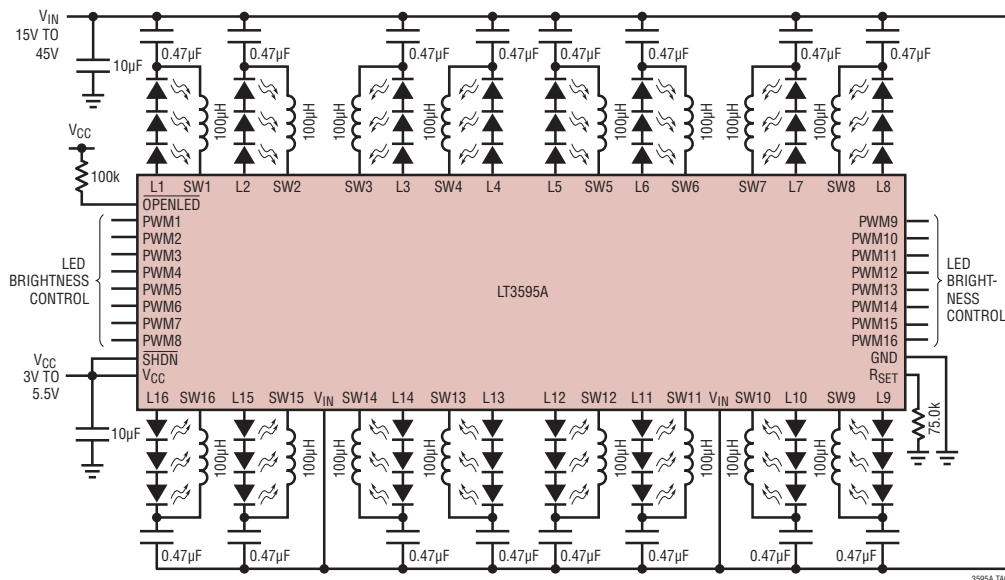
$V_{IN}$
15V TO
45V

10µF

0.47µF 0.47µF 0.47µF 0.47µF 0.47µF 0.47µF 0.47µF 0.47µF

100µH 100µH 100µH 100µH 100µH 100µH 100µH 100µH

$V_{CC}$

100k

L1 SW1 L2 SW2 SW3 L3 SW4 L4 L5 SW5 L6 SW6 SW7 L7 SW8 L8

$\overline{OPENLED}$

PWM1
PWM2
PWM3
PWM4
PWM5
PWM6
PWM7
PWM8

LED
BRIGHTNESS
CONTROL

LT3595A

PWM9
PWM10
PWM11
PWM12
PWM13
PWM14
PWM15
PWM16

LED
BRIGHT-
NESS
CONTROL

$V_{CC}$
3V TO
5.5V

$\overline{SHDN}$
$V_{CC}$

GND
$R_{SET}$

75.0k

L16 SW16 L15 SW15 $V_{IN}$ SW14 L14 SW13 L13 L12 SW12 L11 SW11 $V_{IN}$ SW10 L10 SW9 L9

10µF

100µH 100µH 100µH 100µH 100µH 100µH 100µH 100µH

0.47µF 0.47µF 0.47µF 0.47µF 0.47µF 0.47µF 0.47µF 0.47µF

3595A TA01